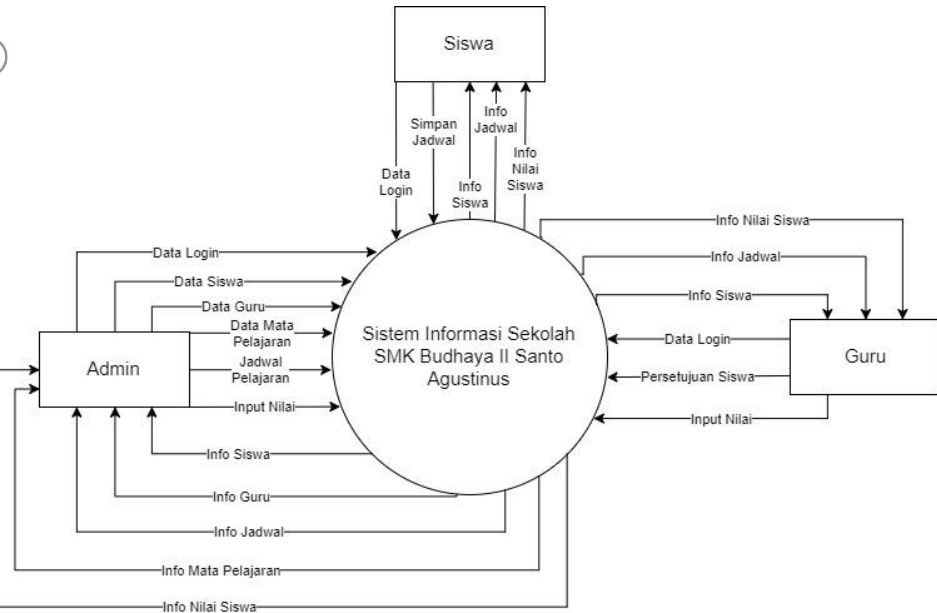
Siswa

Data Login

Simpan Jadwal

Info Siswa

Info Jadwal

Info Nilai Siswa

Data Login

Data Siswa

Data Guru

Data Mata Pelajaran

Jadwal Pelajaran

Input Nilai

Admin

Sistem Informasi Sekolah SMK Budhaya II Santo Agustinus

Info Nilai Siswa

Info Jadwal

Info Siswa

Data Login

Persetujuan Siswa

Input Nilai

Guru

Info Siswa

Info Guru

Info Jadwal

Info Mata Pelajaran

Info Nilai Siswa